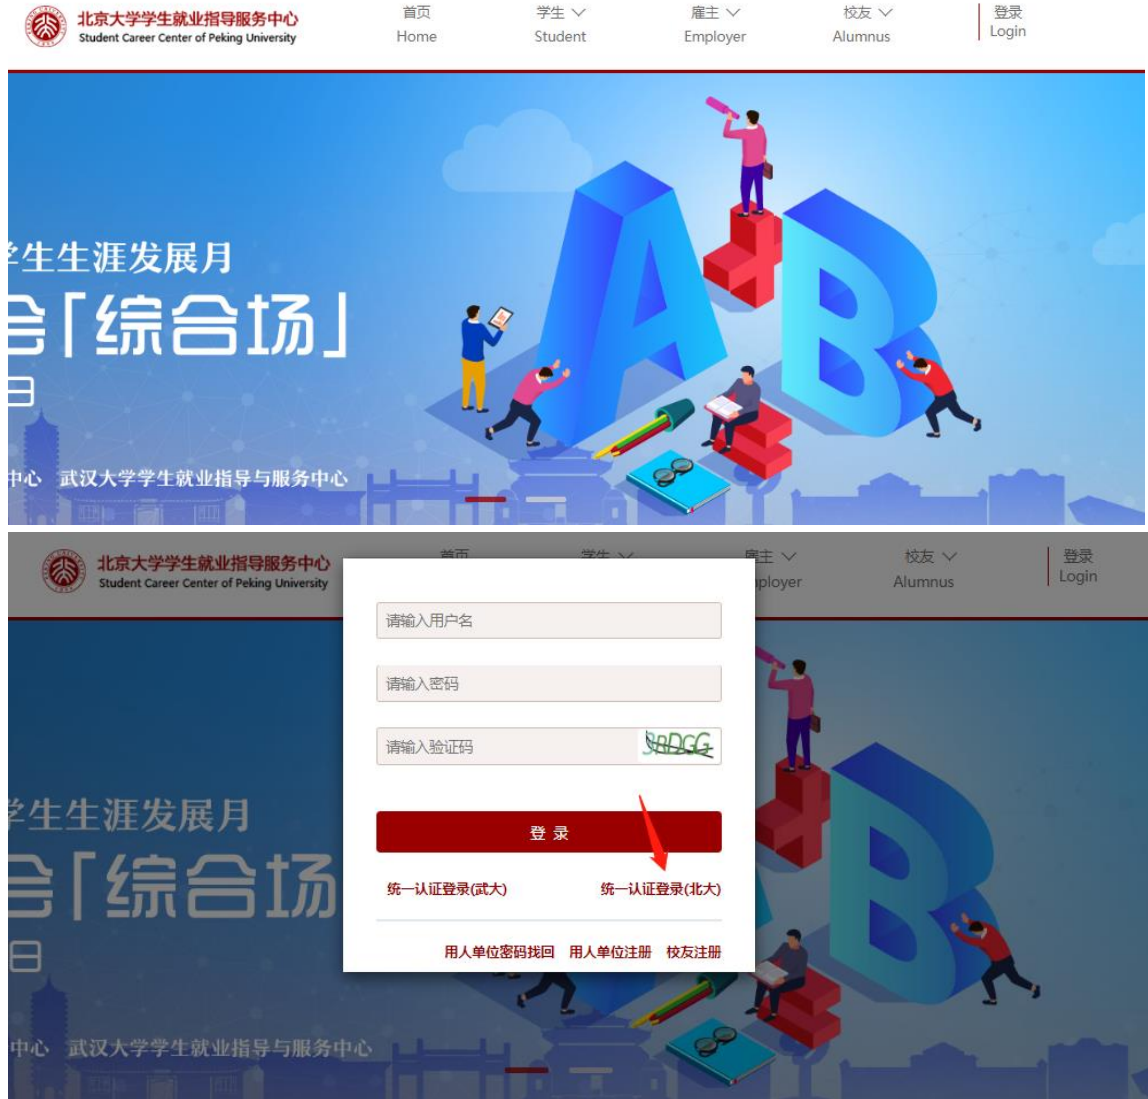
北京大学学生就业指导服务中心
Student Career Center of Peking University

首页
Home

学生
Student

雇主
Employer

校友
Alumnus

登录
Login

学生生涯发展月

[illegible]「综合场」

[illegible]

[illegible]中心 武汉大学学生就业指导与服务中心

北京大学学生就业指导服务中心
Student Career Center of Peking University

首页

学生

雇主
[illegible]ployer

校友
Alumnus

登录
Login

请输入用户名

请输入密码

请输入验证码

SRDGG

登 录

统一认证登录(武大)

统一认证登录(北大)

用人单位密码找回 用人单位注册 校友注册

学生生涯发展月

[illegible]「综合场

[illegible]

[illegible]中心 武汉大学学生就业指导与服务中心